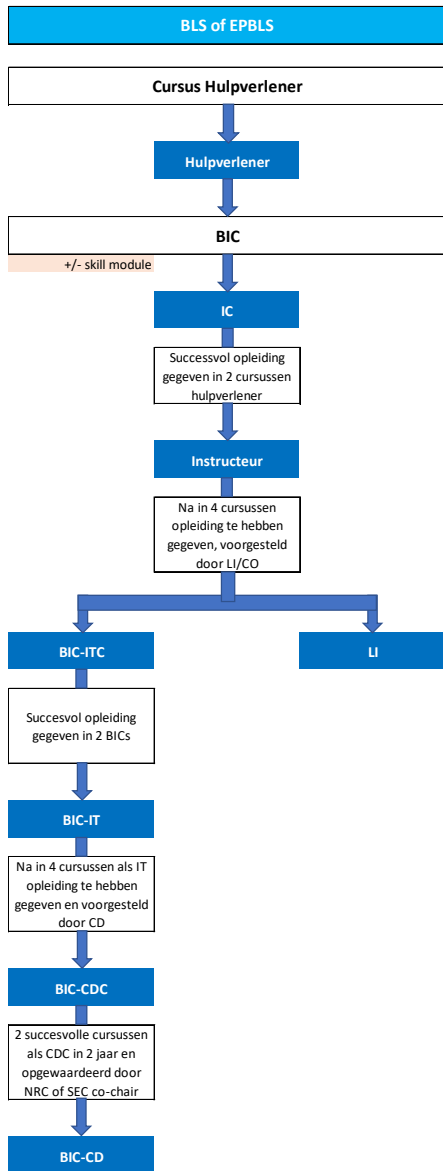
BLS of EPBLS

Cursus Hulpverlener

Hulpverlener

BIC

+/- skill module

IC

Successvol opleiding gegeven in 2 cursussen hulpverlener

Instructeur

Na in 4 cursussen opleiding te hebben gegeven, voorgesteld door LI/CO

BIC-ITC

LI

Succesvol opleiding gegeven in 2 BICs

BIC-IT

Na in 4 cursussen als IT opleiding te hebben gegeven en voorgesteld door CD

BIC-CDC

2 succesvolle cursussen als CDC in 2 jaar en opgewaardeerd door NRC of SEC co-chair

BIC-CD